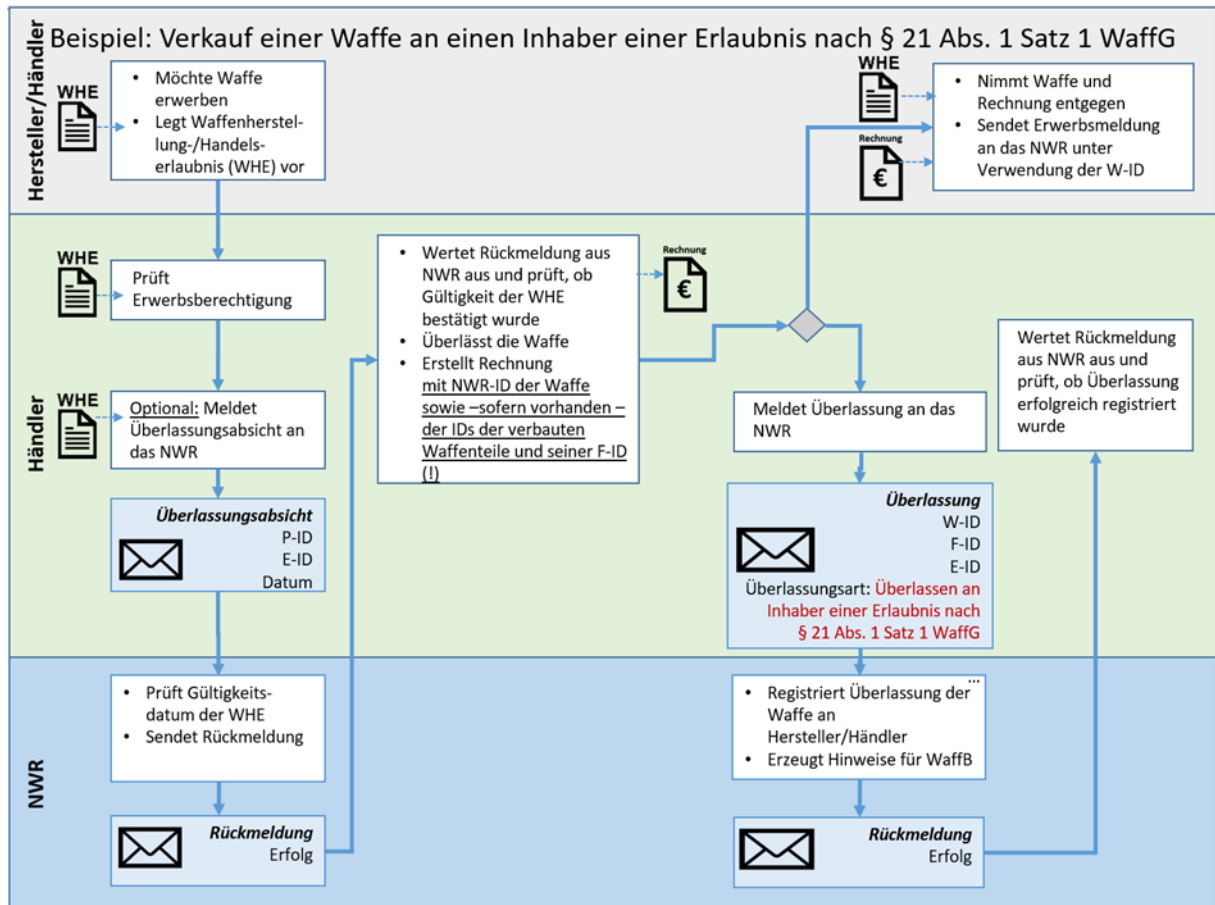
Beispiel: Verkauf einer Waffe an einen Inhaber einer Erlaubnis nach § 21 Abs. 1 Satz 1 WaffG

Hersteller/Händler

WHE

- Möchte Waffe erwerben
- Legt Waffenherstellung-/Handelserlaubnis (WHE) vor

WHE

- Nimmt Waffe und Rechnung entgegen
- Sendet Erwerbsmeldung an das NWR unter Verwendung der W-ID

Rechnung

€

Händler

WHE

Prüft Erwerbsberechtigung

- Wertet Rückmeldung aus NWR aus und prüft, ob Gültigkeit der WHE bestätigt wurde
- Überlässt die Waffe
- Erstellt Rechnung mit NWR-ID der Waffe sowie –sofern vorhanden – der IDs der verbauten Waffenteile und seiner F-ID (!)

Rechnung

€

Wertet Rückmeldung aus NWR aus und prüft, ob Überlassung erfolgreich registriert wurde

WHE

Optional: Meldet Überlassungsabsicht an das NWR

Meldet Überlassung an das NWR

Überlassungsabsicht
P-ID
E-ID
Datum

Überlassung
W-ID
F-ID
E-ID
Überlassungsart: Überlassen an Inhaber einer Erlaubnis nach § 21 Abs. 1 Satz 1 WaffG

NWR

- Prüft Gültigkeitsdatum der WHE
- Sendet Rückmeldung

- Registriert Überlassung der Waffe an Hersteller/Händler
- Erzeugt Hinweise für WaffB

...

Rückmeldung
Erfolg

Rückmeldung
Erfolg